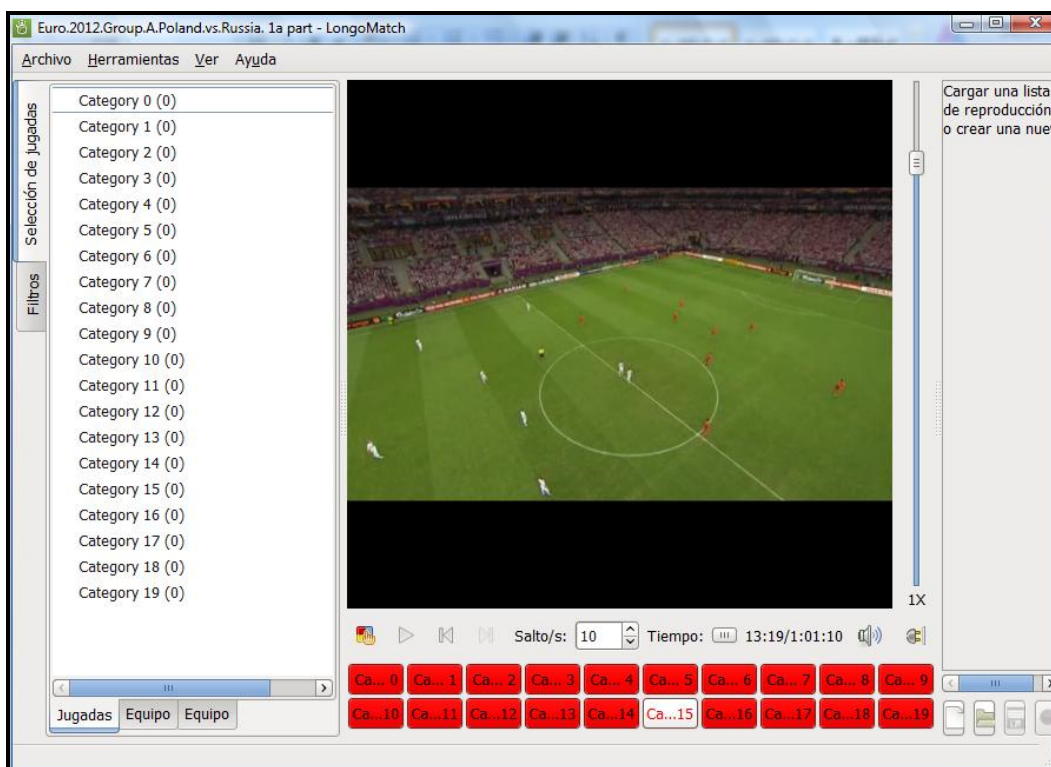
Euro.2012.Group.A.Poland.vs.Russia. 1a part - LongoMatch

Archivo Herramientas Ver Ayuda

Selección de jugadas
Filtros

Category 0 (0)
Category 1 (0)
Category 2 (0)
Category 3 (0)
Category 4 (0)
Category 5 (0)
Category 6 (0)
Category 7 (0)
Category 8 (0)
Category 9 (0)
Category 10 (0)
Category 11 (0)
Category 12 (0)
Category 13 (0)
Category 14 (0)
Category 15 (0)
Category 16 (0)
Category 17 (0)
Category 18 (0)
Category 19 (0)

Jugadas Equipo Equipo

1X

Salto/s: 10 Tiempo: 13:19/1:01:10

Ca... 0 Ca... 1 Ca... 2 Ca... 3 Ca... 4 Ca... 5 Ca... 6 Ca... 7 Ca... 8 Ca... 9
Ca...10 Ca...11 Ca...12 Ca...13 Ca...14 Ca...15 Ca...16 Ca...17 Ca...18 Ca...19

Cargar una lista de reproducción o crear una nue